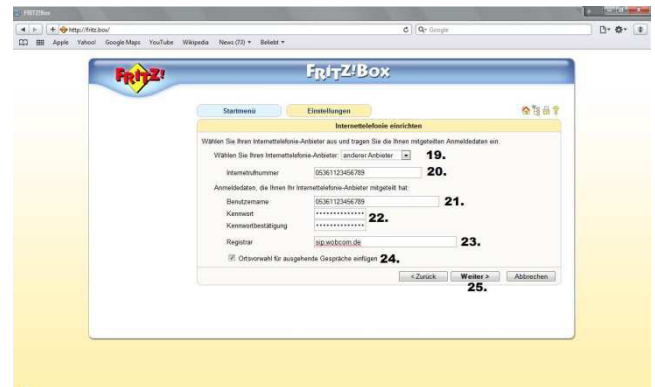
FRITZ!Box

http://fritz.box/

Google

Apple Yahoo! Google Maps YouTube Wikipedia News (73) ▾ Beliebt ▾

FRITZ!

FRITZ!Box

Startmenü

Einstellungen

Internettelefonie einrichten

Wählen Sie Ihren Internettelefonie-Anbieter aus und tragen Sie die Ihnen mitgeteilten Anmeldedaten ein.

Wählen Sie Ihren Internettelefonie-Anbieter: anderer Anbieter 19.

Internetrufnummer 05361123456789 20.

Anmeldedaten, die Ihnen Ihr Internettelefonie-Anbieter mitgeteilt hat:

Benutzername 05361123456789 21.

Kennwort •••••••••••••• 22.

Kennwortbestätigung ••••••••••••••

Registrar sip.wobcom.de 23.

Ortsvorwahl für ausgehende Gespräche einfügen 24.

< Zurück Weiter > Abbrechen

25.